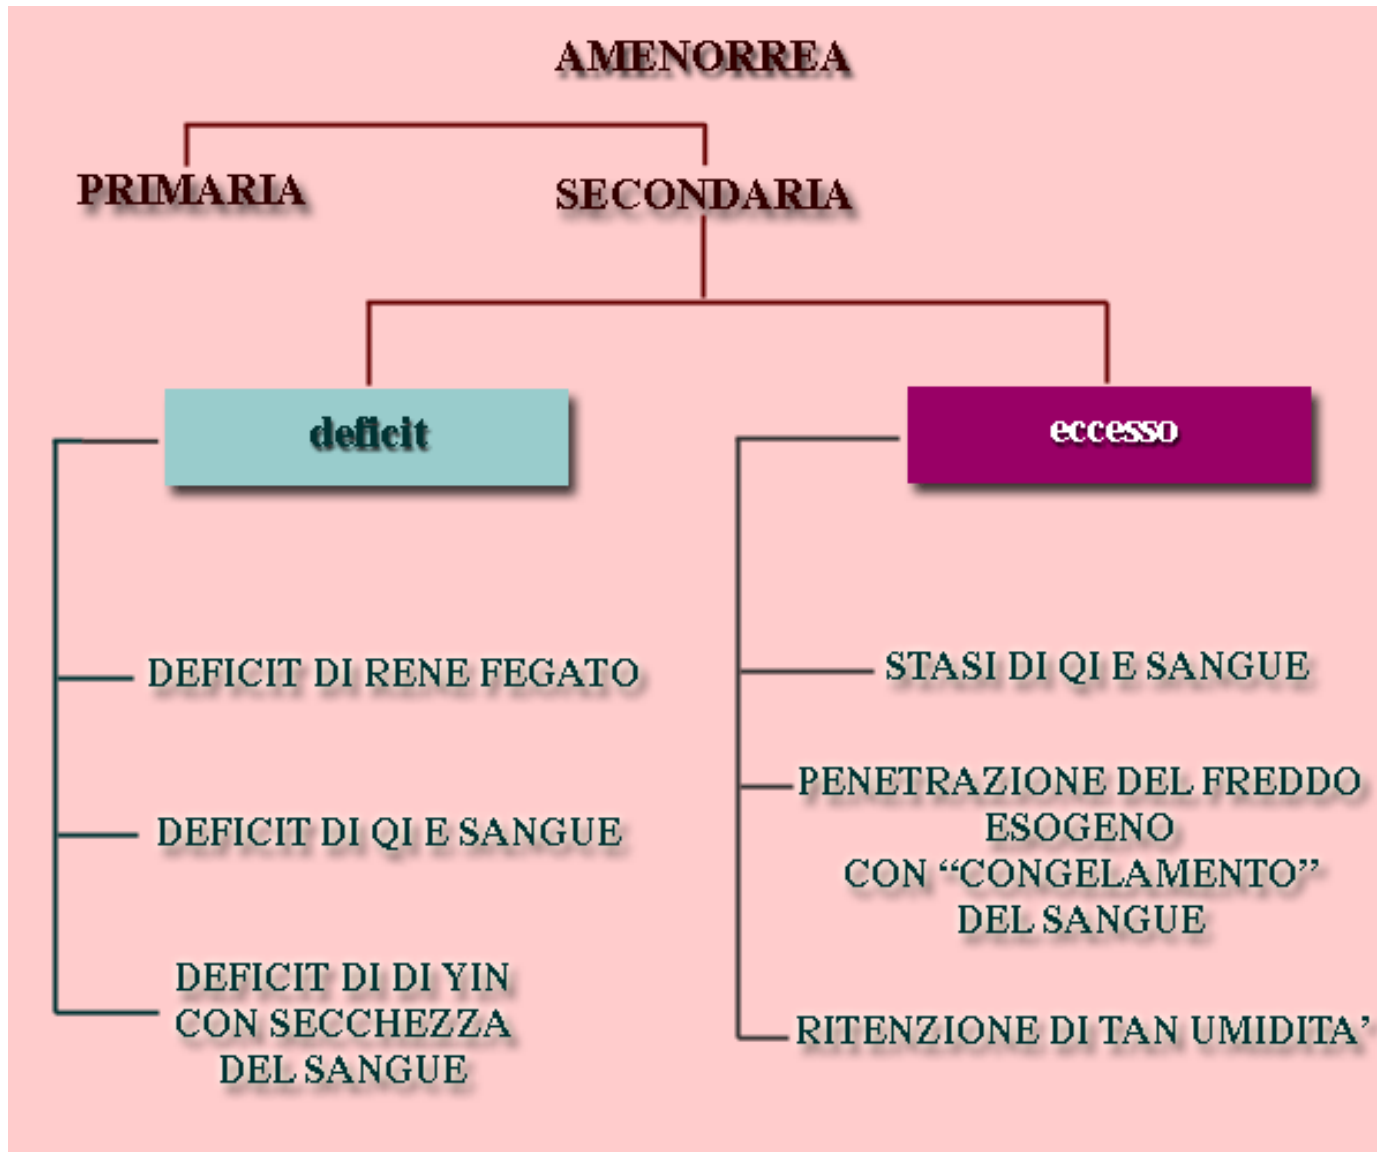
AMENORREA

PRIMARIA

SECONDARIA

deficit

eccesso

DEFICIT DI RENE FEGATO

DEFICIT DI QI E SANGUE

DEFICIT DI DI YIN CON SECCHEZZA DEL SANGUE

STASI DI QI E SANGUE

PENETRAZIONE DEL FREDDO ESOGENO CON "CONGELAMENTO" DEL SANGUE

RITENZIONE DI TAN UMIDITA'